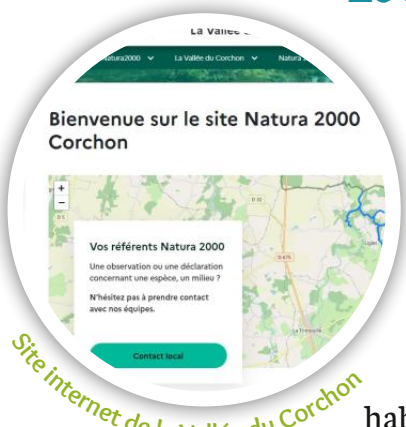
La Vallée

Natura2000 La Vallée du Corchon Natura

Bienvenue sur le site Natura 2000 Corchon

+
−

D10

D476

Vos référents Natura 2000

Une observation ou une déclaration concernant une espèce, un milieu ?

N'hésitez pas à prendre contact avec nos équipes.

Contact local

Site internet de la Vallée du Corchon

hab